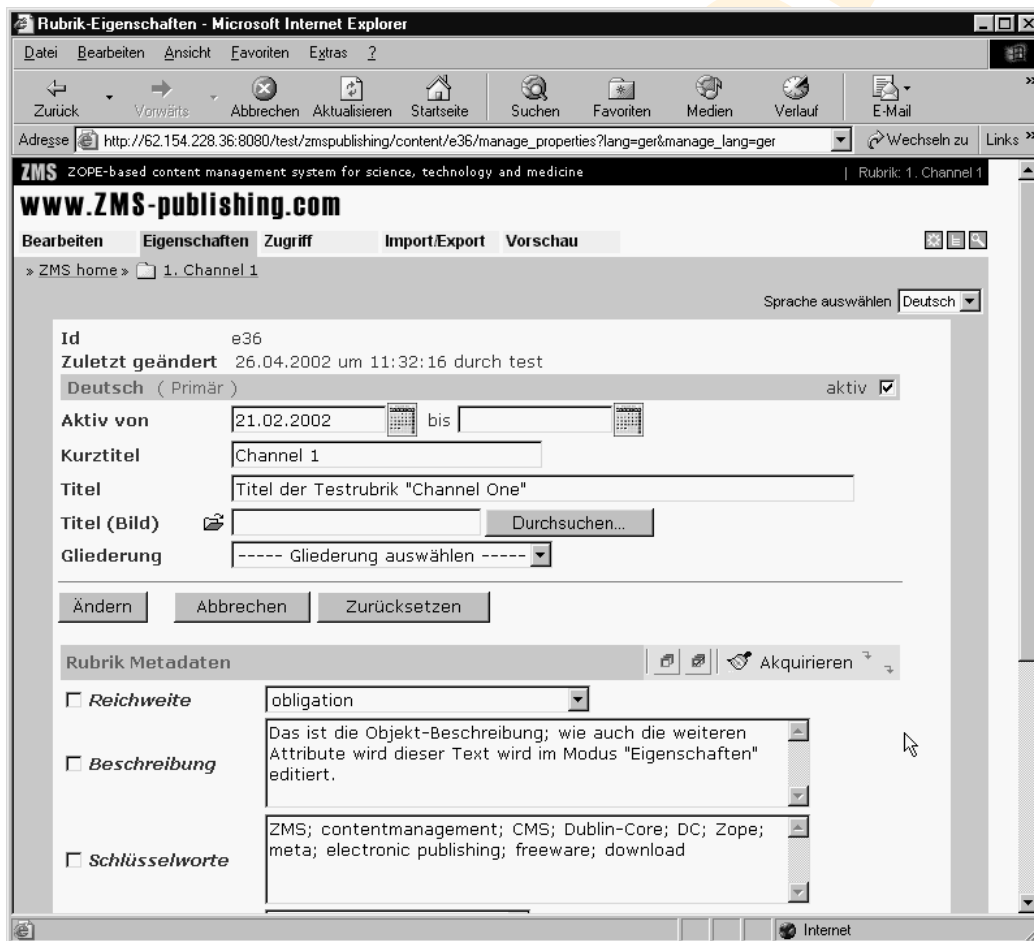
Rubrik-Eigenschaften - Microsoft Internet Explorer

Datei Bearbeiten Ansicht Favoriten Extras ?

Zurück Vorwärts Abbrechen Aktualisieren Startseite Suchen Favoriten Medien Verlauf E-Mail

Adresse http://62.154.228.36:8080/test/zmspublishing/content/e36/manage_properties?lang=ger&manage_lang=ger Wechseln zu Links

ZMS ZOPE-based content management system for science, technology and medicine | Rubrik: 1. Channel 1

www.ZMS-publishing.com

Bearbeiten Eigenschaften Zugriff Import/Export Vorschau

» ZMS home » 1. Channel 1

Sprache auswählen Deutsch

Id e36
Zuletzt geändert 26.04.2002 um 11:32:16 durch test
Deutsch ( Primär ) aktiv

Aktiv von 21.02.2002 bis
Kurztitel Channel 1
Titel Titel der Testrubrik "Channel One"
Titel (Bild) Durchsuchen...
Gliederung ----- Gliederung auswählen -----

Ändern Abbrechen Zurücksetzen

Rubrik Metadaten Akquirieren

Reichweite obligation

Beschreibung Das ist die Objekt-Beschreibung; wie auch die weiteren Attribute wird dieser Text wird im Modus "Eigenschaften" editiert.

Schlüsselworte ZMS; contentmanagement; CMS; Dublin-Core; DC; Zope; meta; electronic publishing; freeware; download

Internet